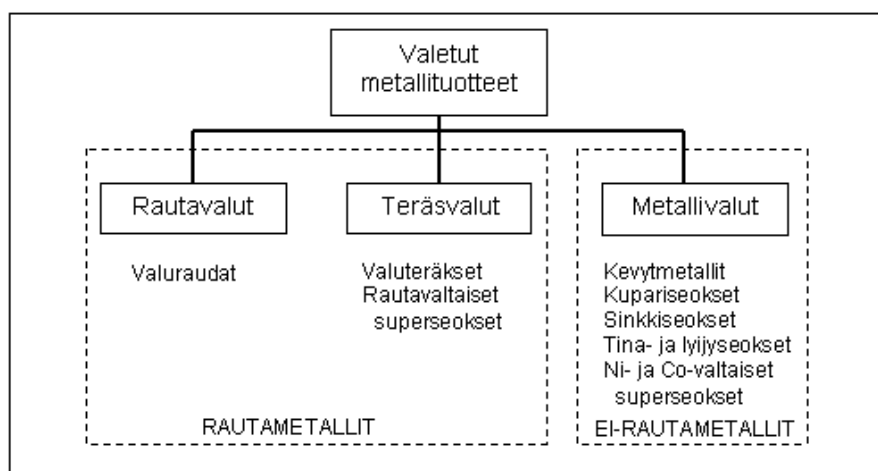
Valetut metallituotteet

Rautavalut

Valuraudat

Teräsvalut

Valuteräkset
Rautavaltaiset superseokset

RAUTAMETALLIT

Metallivalut

Kevytmetallit
Kupariseokset
Sinkkiseokset
Tina- ja lyijyseokset
Ni- ja Co-valtaiset superseokset

EI-RAUTAMETALLIT